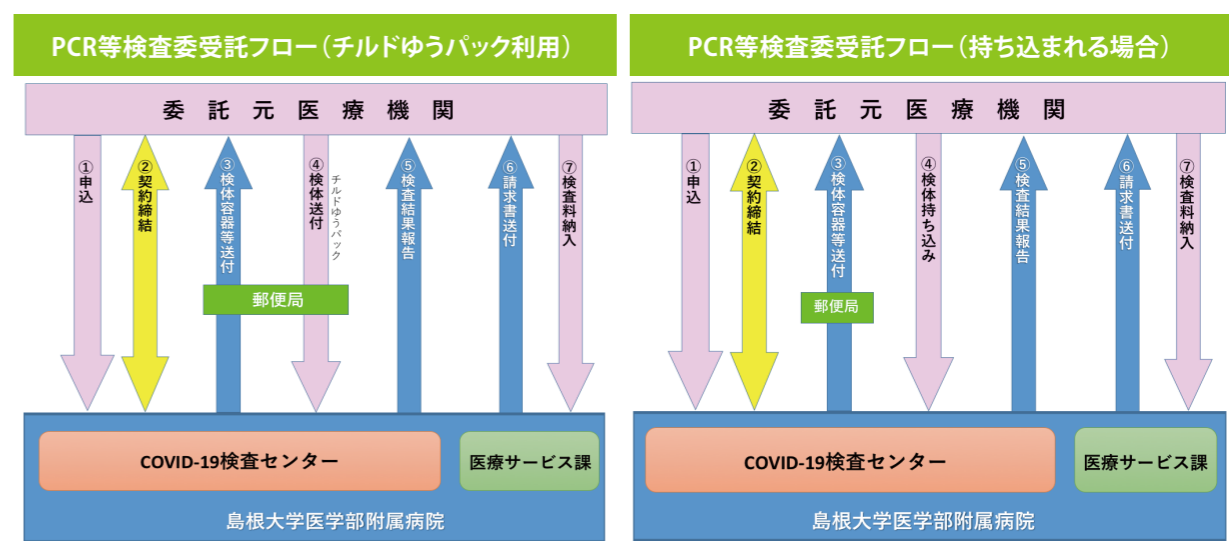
PCR等検査委受託フロー（チルドゆうパック利用）

委 託 元 医 療 機 関

①申込

②契約締結

③検体容器等送付

④検体送付

チルドゆうパック

⑤検査結果報告

⑥請求書送付

⑦検査料納入

郵便局

COVID-19検査センター

医療サービス課

島根大学医学部附属病院

PCR等検査委受託フロー（持ち込まれる場合）

委 託 元 医 療 機 関

①申込

②契約締結

③検体容器等送付

④検体持ち込み

⑤検査結果報告

⑥請求書送付

⑦検査料納入

郵便局

COVID-19検査センター

医療サービス課

島根大学医学部附属病院